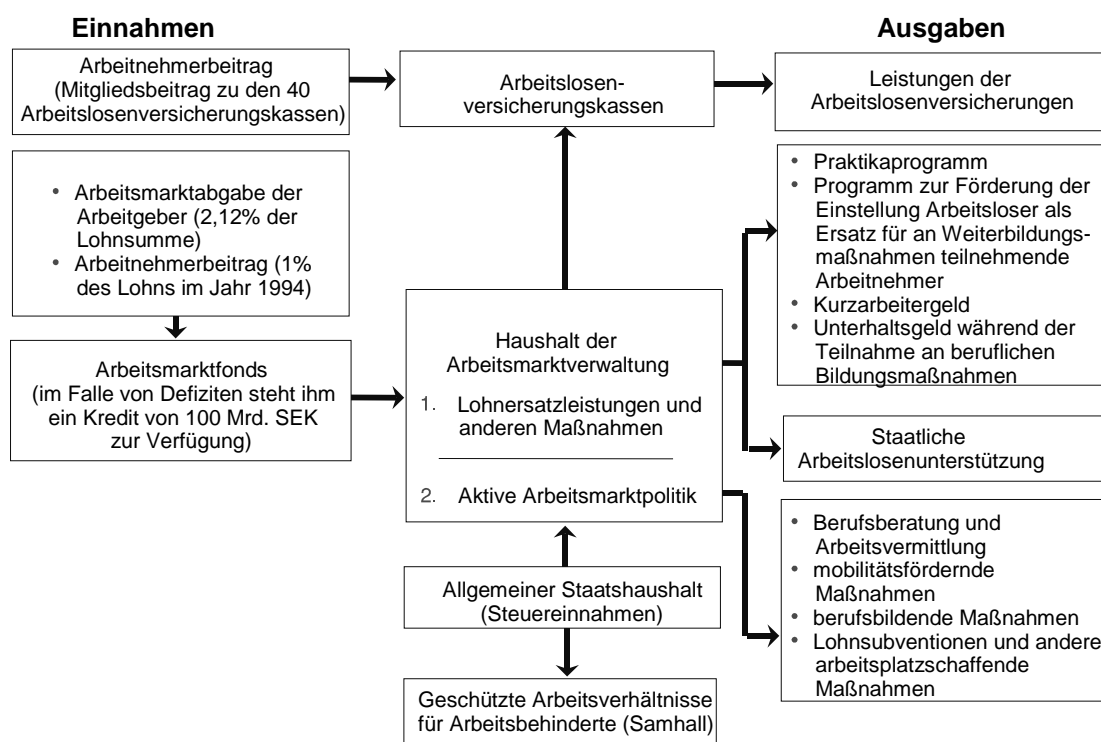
Einnahmen

Ausgaben

Arbeitnehmerbeitrag (Mitgliedsbeitrag zu den 40 Arbeitslosenversicherungskassen)

Arbeitslosenversicherungskassen

Leistungen der Arbeitslosenversicherungen

- Arbeitsmarktabgabe der Arbeitgeber (2,12% der Lohnsumme)
- Arbeitnehmerbeitrag (1% des Lohns im Jahr 1994)

- Praktikaprogramm
- Programm zur Förderung der Einstellung Arbeitsloser als Ersatz für an Weiterbildungsmaßnahmen teilnehmende Arbeitnehmer
- Kurzarbeitergeld
- Unterhaltsgeld während der Teilnahme an beruflichen Bildungsmaßnahmen

Arbeitsmarktfonds (im Falle von Defiziten steht ihm ein Kredit von 100 Mrd. SEK zur Verfügung)

Haushalt der Arbeitsmarktverwaltung

1. Lohnersatzleistungen und anderen Maßnahmen

2. Aktive Arbeitsmarktpolitik

Staatliche Arbeitslosenunterstützung

- Berufsberatung und Arbeitsvermittlung
- mobilitätsfördernde Maßnahmen
- berufsbildende Maßnahmen
- Lohnsubventionen und andere arbeitsplatzschaffende Maßnahmen

Allgemeiner Staatshaushalt (Steuereinnahmen)

Geschützte Arbeitsverhältnisse für Arbeitsbehinderte (Samhall)